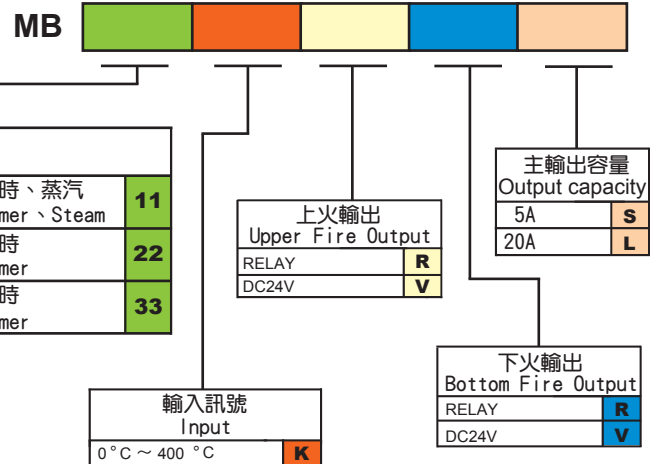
MB

時、蒸汽
mer、Steam
11
時
mer
22
時
mer
33

上火輸出
Upper Fire Output

| RELAY | R |
|---|---|
| DC24V | V |

主輸出容量
Output capacity

| 5A | S |
|---|---|
| 20A | L |

下火輸出
Bottom Fire Output

| RELAY | R |
|---|---|
| DC24V | V |

輸入訊號
Input

| 0 °C ～ 400 °C | K |
|---|---|